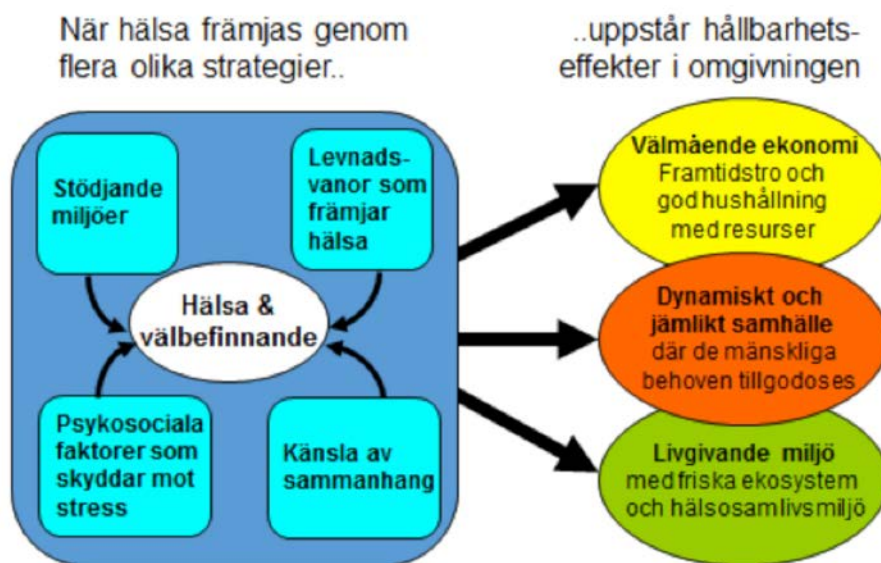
När hälsa främjas genom flera olika strategier..

..uppstår hållbarhetseffekter i omgivningen

Stödjande miljöer

Levnadsvanor som främjar hälsa

Hälsa & välbefinnande

Psykosociala faktorer som skyddar mot stress

Känsla av sammanhang

Välmående ekonomi
Framtidstro och god hushållning med resurser

Dynamiskt och jämlikt samhälle
där de mänskliga behoven tillgodoses

Livgivande miljö
med friska ekosystem och hälsosam livsmiljö